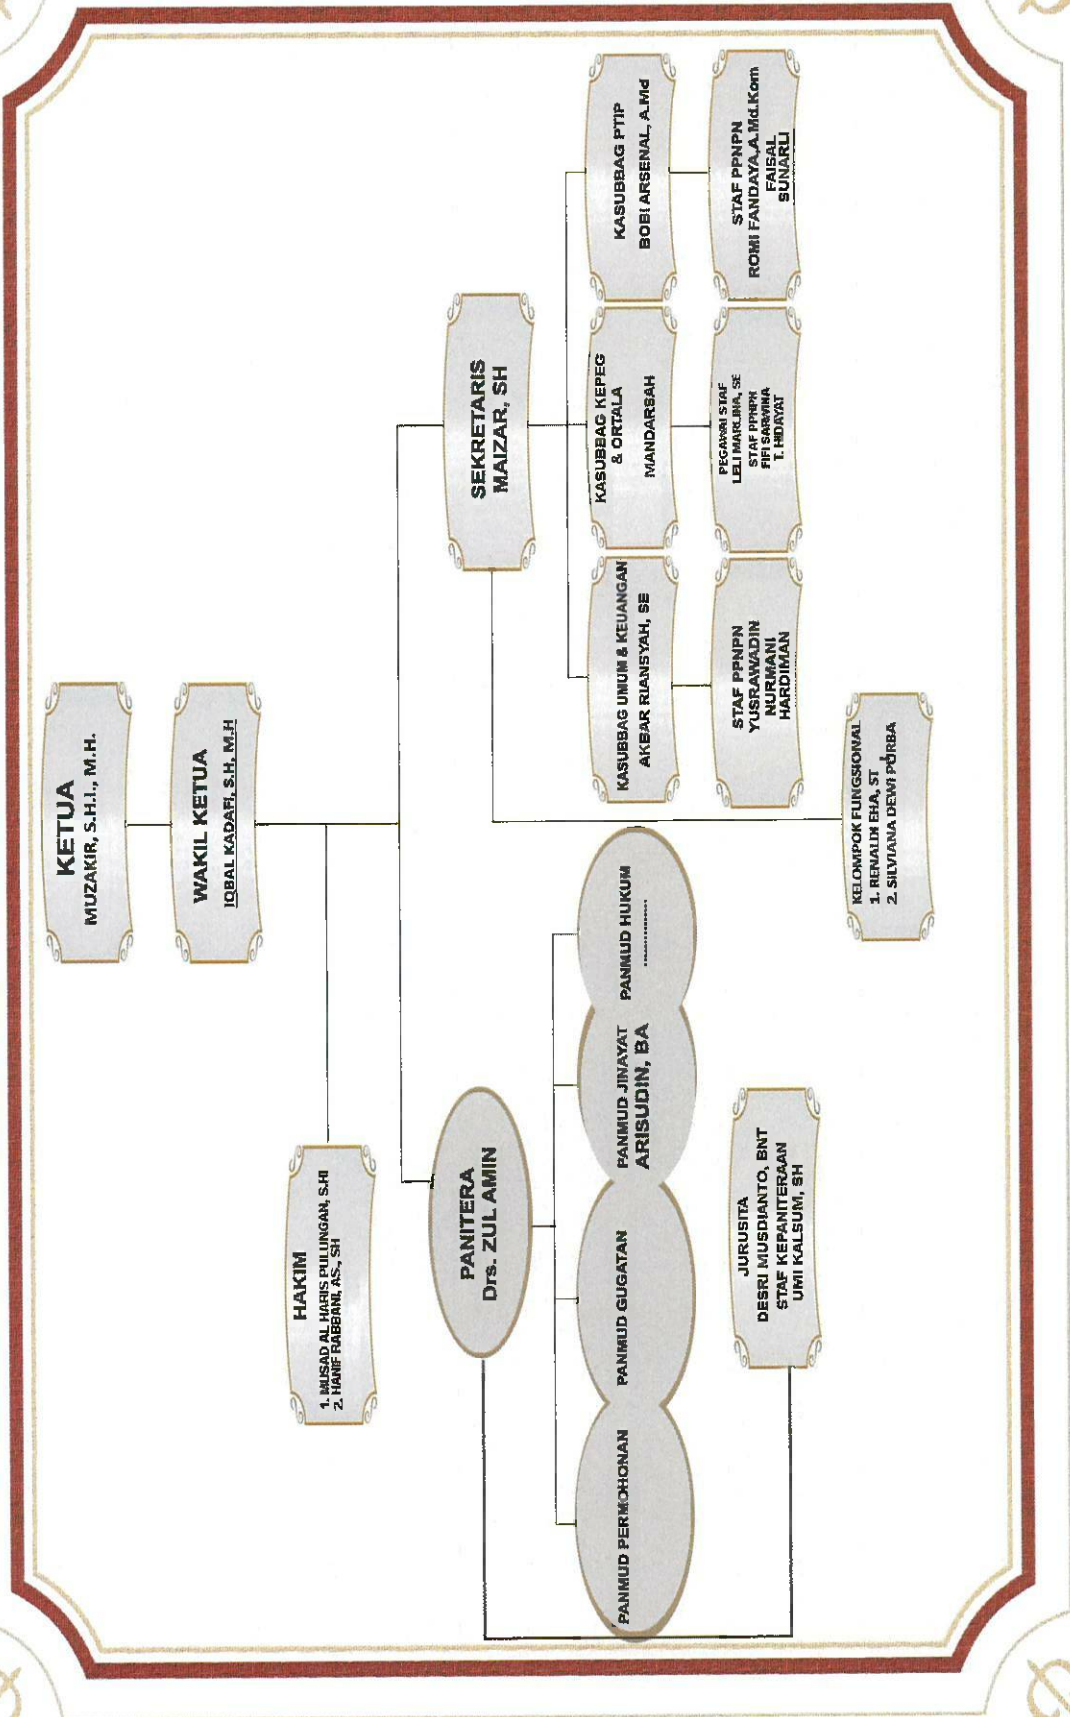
KETUA
MUZAKIR, S.H.I., M.H.

WAKIL KETUA
IQBAL KADAFI, S.H, M.H

HAKIM
1. MUSAD AL HARIS PULUNGAN, S.HI
2. HANIF RABBANI, AS., SH

PANITERA
Drs. ZUL AMIN

PANMUD PERMOHONAN

PANMUD GUGATAN

PANMUD JINAYAT
ARISUDIN, BA

PANMUD HUKUM
..............

JURUSITA
DESRI MUSDIANTO, BNT
STAF KEPANITERAAN
UMI KALSUM, SH

SEKRETARIS
MAIZAR, SH

KASUBBAG UMUM & KEUANGAN
AKBAR RIANSYAH, SE

STAF PPNPN
YUSRAWADIN
NURMANI
HARDIMAN

KASUBBAG KEPEG & ORTALA
MANDARSAH

PEGAWAI STAF
LELI MARLINA, SE
STAF PPNPN
FIFI SARWINA
T. HIDAYAT

KASUBBAG PTIP
BOBI ARSENAL, A.Md

STAF PPNPN
ROMI FANDAYA,A.Md.Kom
FAISAL
SUNARLI

KELOMPOK FUNGSIONAL
1. RENALDI EKA, ST
2. SILVIANA DEWI PURBA